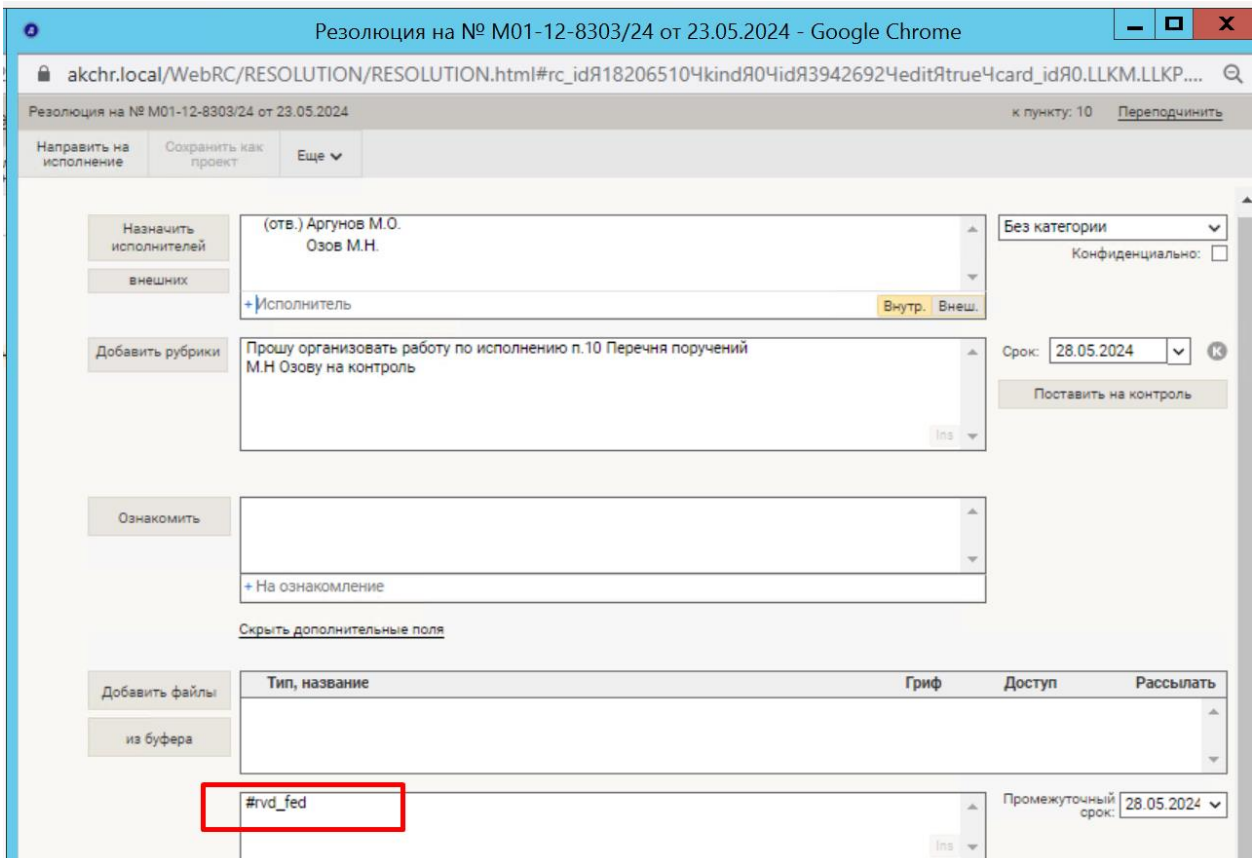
Резолюция на № М01-12-8303/24 от 23.05.2024 - Google Chrome

akchr.local/WebRC/RESOLUTION/RESOLUTION.html#rc_idЯ18206510ЧkindЯ0ЧidЯ3942692ЧeditЯtrueЧcard_idЯ0.LLKM.LLKP....

Резолюция на № М01-12-8303/24 от 23.05.2024

к пункту: 10 Переподчинить

Направить на исполнение

Сохранить как проект

Еще

Назначить исполнителей

внешних

(отв.) Аргунов М.О.
Озов М.Н.

+ Исполнитель

Внутр. Внеш.

Без категории

Конфиденциально:

Добавить рубрики

Прошу организовать работу по исполнению п.10 Перечня поручений
М.Н Озову на контроль

Ins

Срок: 28.05.2024

Поставить на контроль

Ознакомить

+ На ознакомление

Скрыть дополнительные поля

Добавить файлы

из буфера

| Тип, название | Гриф | Доступ | Рассылать |
|---|---|---|---|

#rvd_fed

Ins

Промежуточный срок: 28.05.2024